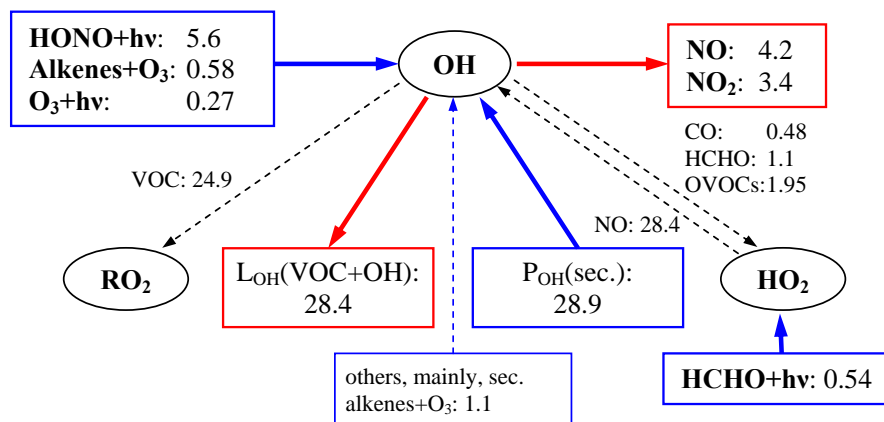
**HONO+hv**: 5.6
**Alkenes+O$_3$**: 0.58
**O$_3$+hv**: 0.27

**OH**

**NO**: 4.2
**NO$_2$**: 3.4

CO: 0.48
HCHO: 1.1
OVOCs:1.95

VOC: 24.9

NO: 28.4

**RO$_2$**

L$_{OH}$(VOC+OH): 28.4

P$_{OH}$(sec.): 28.9

**HO$_2$**

**HCHO+hv**: 0.54

others, mainly, sec. alkenes+O$_3$: 1.1